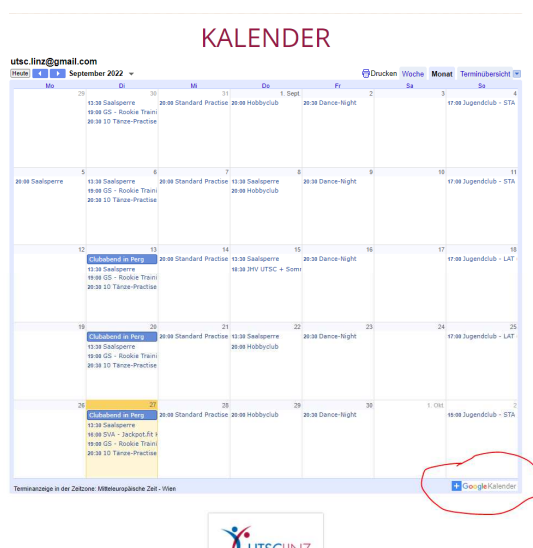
KALENDER

utsc.linz@gmail.com

Heute September 2022 ▾ Drucken Woche Monat Terminübersicht

| Mo | Di | Mi | Do | Fr | Sa | So |
|---|---|---|---|---|---|---|
| 29 | 30 13:30 Saalsperre 19:00 GS - Rookie Traini 20:30 10 Tänze-Practise | 31 20:00 Standard Practise | 1. Sept 20:00 Hobbyclub | 2 20:30 Dance-Night | 3 | 4 17:00 Jugendclub - STA |
| 5 20:00 Saalsperre | 6 13:30 Saalsperre 19:00 GS - Rookie Traini 20:30 10 Tänze-Practise | 7 20:00 Standard Practise | 8 13:30 Saalsperre 20:00 Hobbyclub | 9 20:30 Dance-Night | 10 | 11 17:00 Jugendclub - STA |
| 12 | 13 Clubabend in Perg 13:30 Saalsperre 19:00 GS - Rookie Traini 20:30 10 Tänze-Practise | 14 20:00 Standard Practise | 15 13:30 Saalsperre 18:30 JHV UTSC + Somr | 16 20:30 Dance-Night | 17 | 18 17:00 Jugendclub - LAT |
| 19 | 20 Clubabend in Perg 13:30 Saalsperre 19:00 GS - Rookie Traini 20:30 10 Tänze-Practise | 21 20:00 Standard Practise | 22 13:30 Saalsperre 20:00 Hobbyclub | 23 20:30 Dance-Night | 24 | 25 17:00 Jugendclub - LAT |
| 26 | 27 Clubabend in Perg 13:30 Saalsperre 16:00 SVA - Jackpot.fit 19:00 GS - Rookie Traini 20:30 10 Tänze-Practise | 28 20:00 Standard Practise | 29 20:00 Hobbyclub | 30 20:30 Dance-Night | 1. Okt | 2 15:00 Jugendclub - STA |

Terminanzeige in der Zeitzone: Mitteleuropäische Zeit - Wien

+ Google Kalender

UTSC LINZ